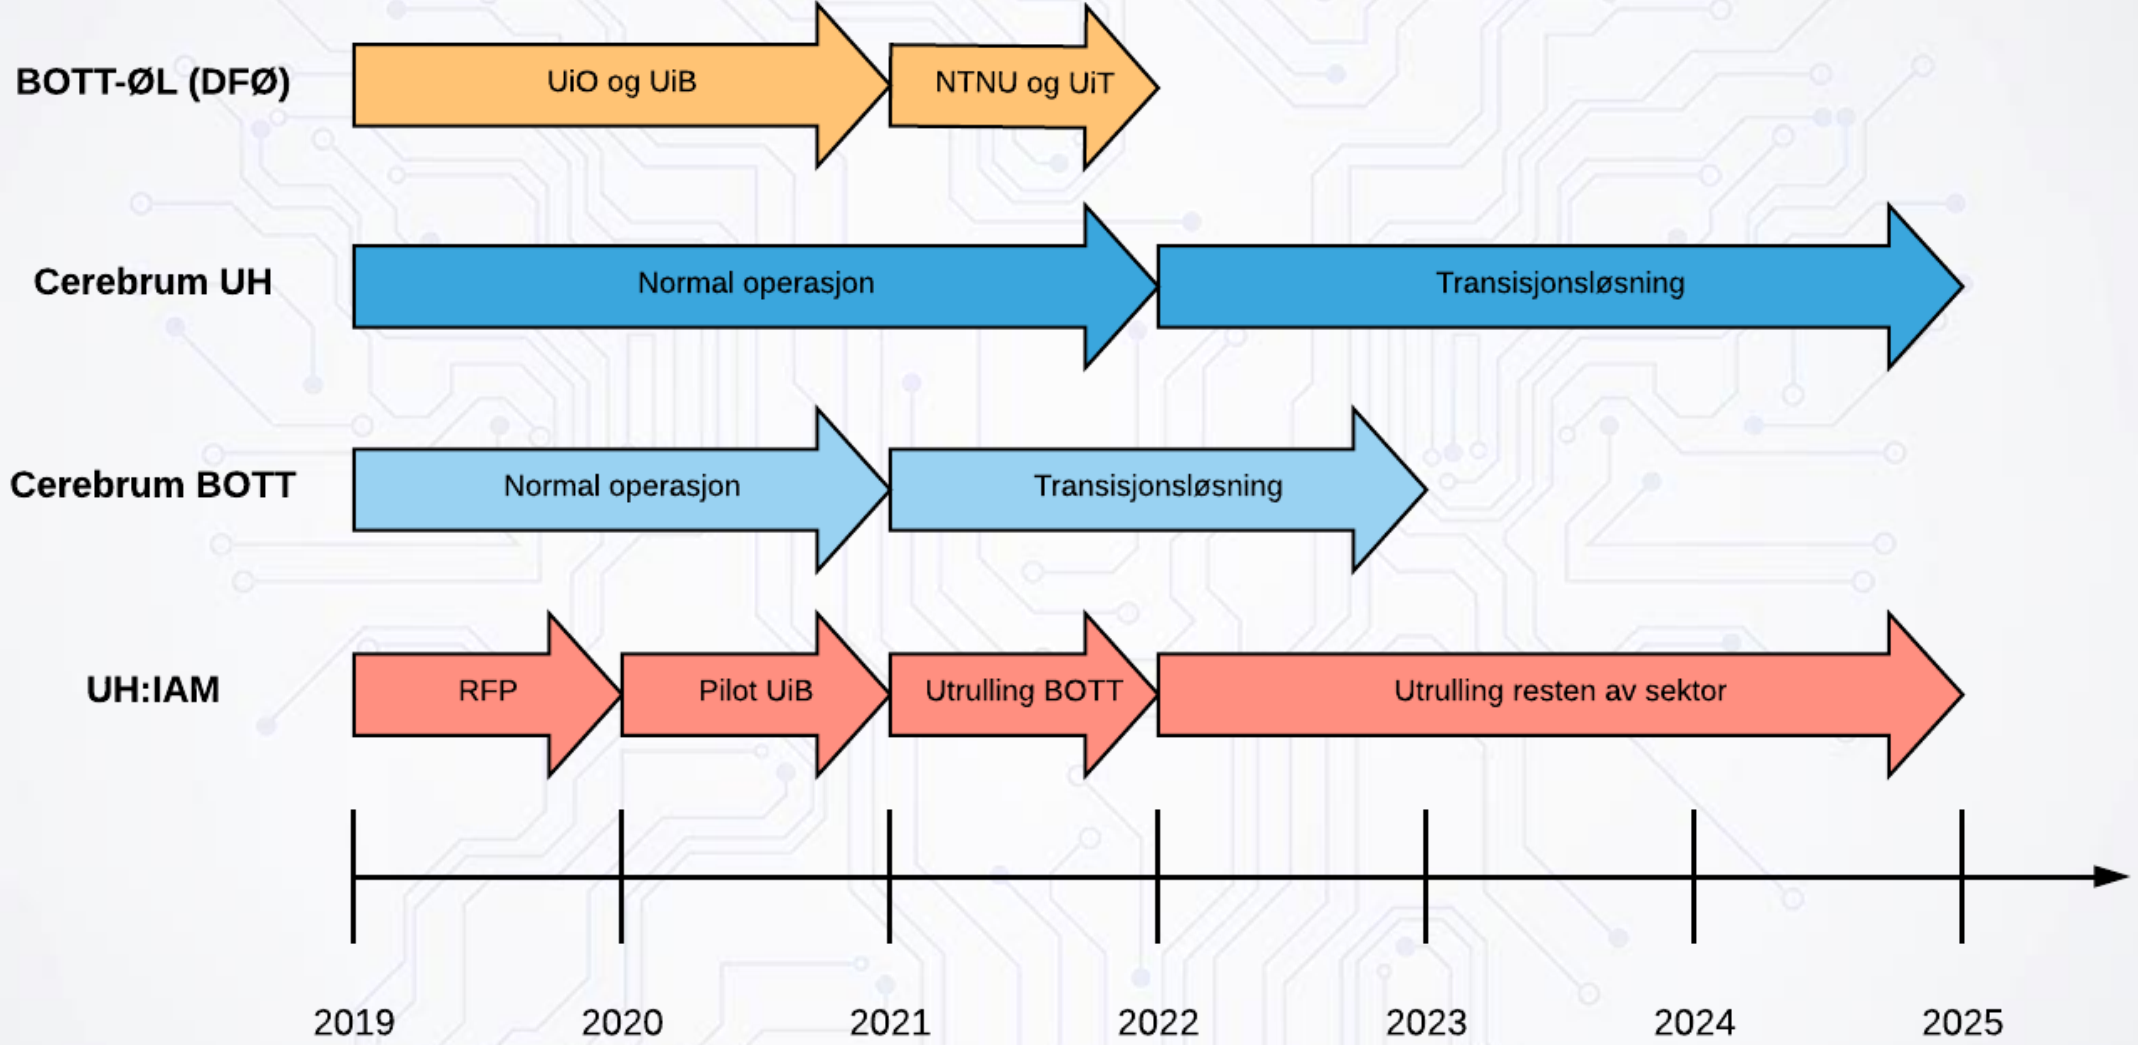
BOTT-ØL (DFØ)
UiO og UiB
NTNU og UiT

Cerebrum UH
Normal operasjon
Transisjonsløsning

Cerebrum BOTT
Normal operasjon
Transisjonsløsning

UH:IAM
RFP
Pilot UiB
Utrulling BOTT
Utrulling resten av sektor

2019
2020
2021
2022
2023
2024
2025